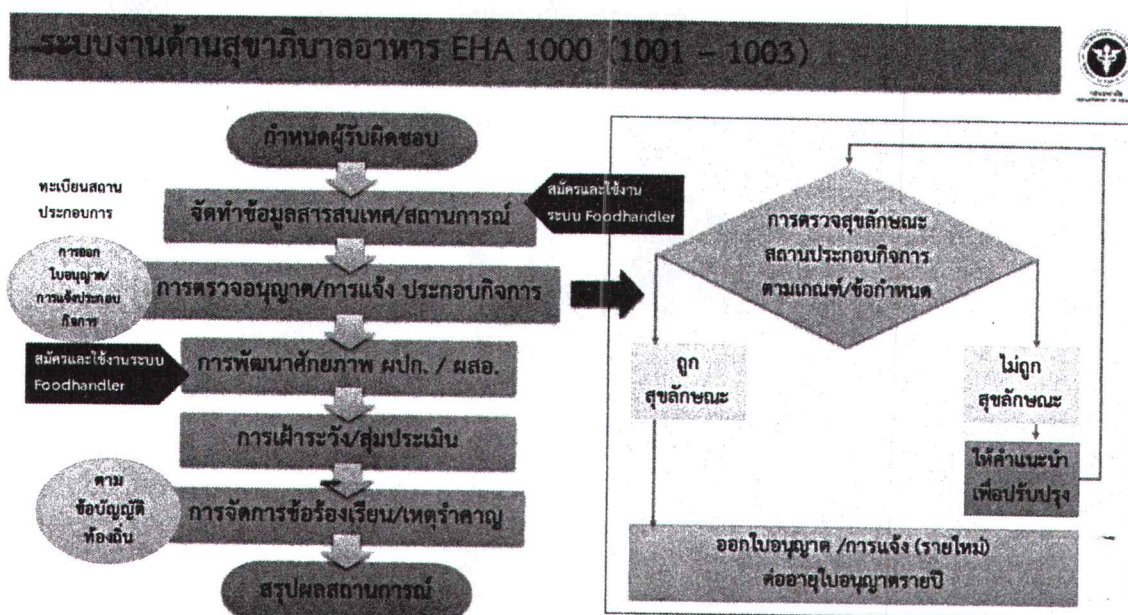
ระบบงานด้านสุขาภิบาลอาหาร EHA 1000 (1001 – 1003)

กำหนดผู้รับผิดชอบ

ทะเบียนสถานประกอบการ

สมัครและใช้งานระบบ Foodhandler

จัดทำข้อมูลสารสนเทศ/สถานการณ์

การออกใบอนุญาต/การแจ้งประกอบกิจการ

การตรวจอนุญาต/การแจ้ง ประกอบกิจการ

สมัครและใช้งานระบบ Foodhandler

การพัฒนาศักยภาพ ผปก. / ผสอ.

การเฝ้าระวัง/สุ่มประเมิน

ตามข้อบัญญัติท้องถิ่น

การจัดการข้อร้องเรียน/เหตุรำคาญ

สรุปผลสถานการณ์

การตรวจสุขลักษณะสถานประกอบกิจการตามเกณฑ์/ข้อกำหนด

ถูกสุขลักษณะ

ไม่ถูกสุขลักษณะ

ให้คำแนะนำเพื่อปรับปรุง

ออกใบอนุญาต /การแจ้ง (รายใหม่)
ต่ออายุใบอนุญาตรายปี